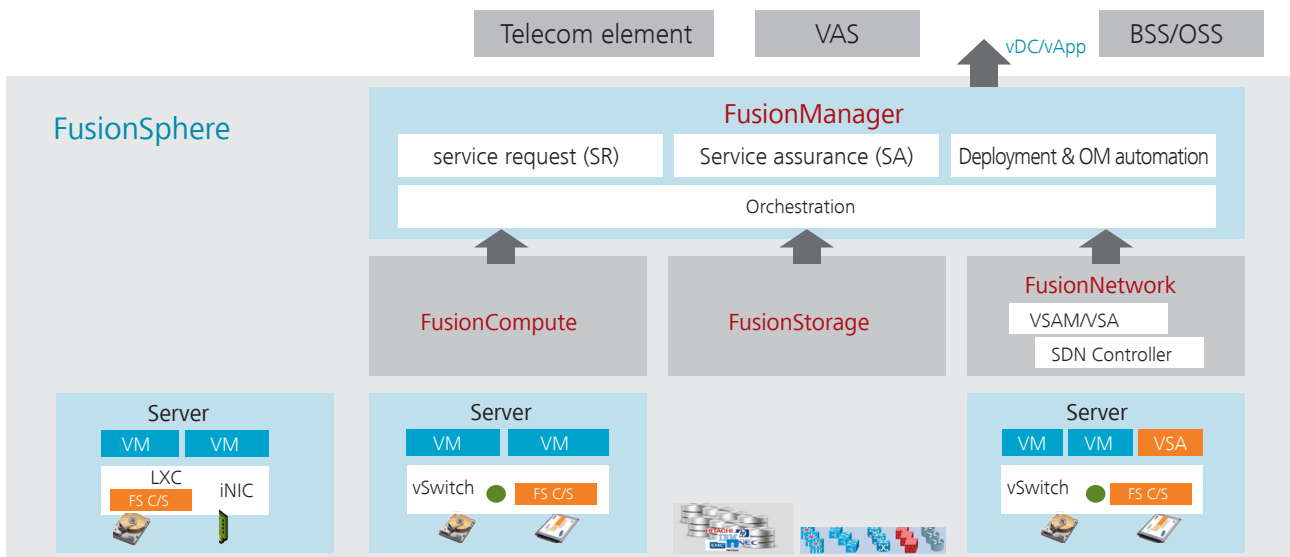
Telecom element

VAS

vDC/vApp

BSS/OSS

FusionSphere

FusionManager

service request (SR)

Service assurance (SA)

Deployment & OM automation

Orchestration

FusionCompute

FusionStorage

FusionNetwork

VSAM/VSA

SDN Controller

Server

VM

VM

LXC

FS C/S

iNIC

Server

VM

VM

vSwitch

FS C/S

Server

VM

VM

VSA

vSwitch

FS C/S